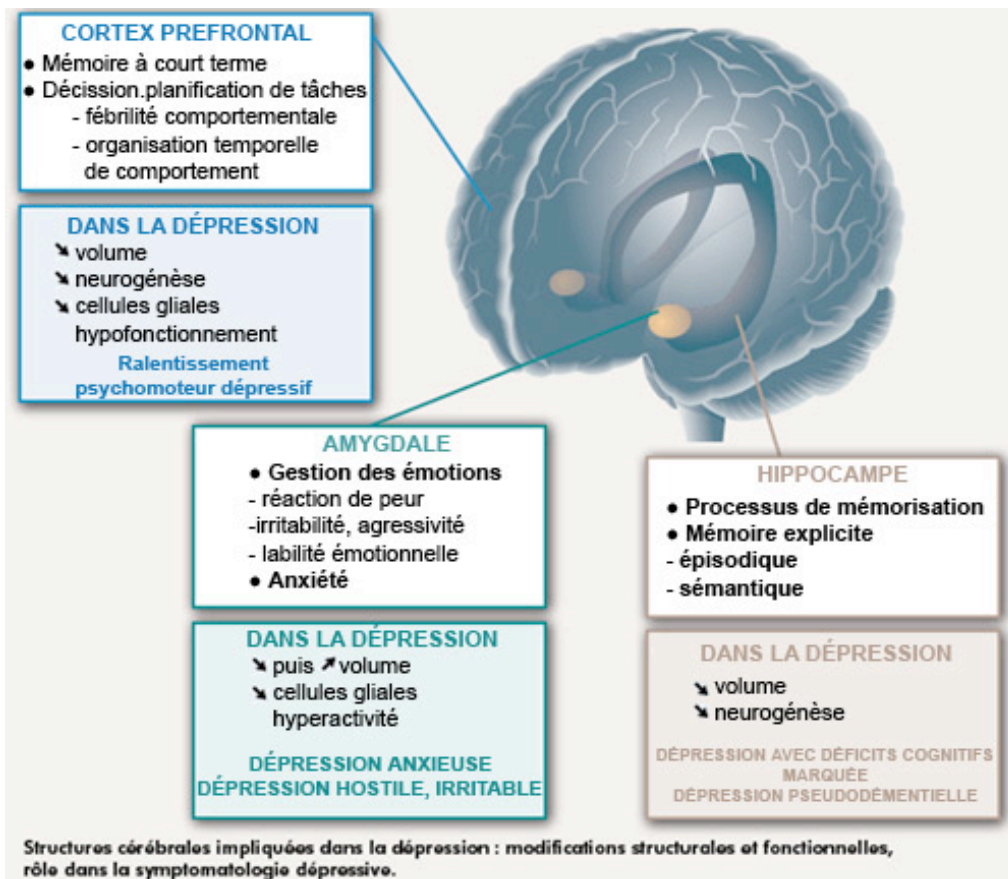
CORTEX PREFRONTAL

• Mémoire à court terme
• Décission.planification de tâches
- fébrilité comportementale
- organisation temporelle de comportement

DANS LA DÉPRESSION

↘ volume
↘ neurogénèse
↘ cellules gliales
hypofonctionnement

Ralentissement psychomoteur dépressif

AMYGDALE

• Gestion des émotions
- réaction de peur
-irritabilité, agressivité
- labilité émotionnelle
• Anxiété

DANS LA DÉPRESSION

↘ puis ↗ volume
↘ cellules gliales
hyperactivité

DÉPRESSION ANXIEUSE
DÉPRESSION HOSTILE, IRRITABLE

HIPPOCAMPE

• Processus de mémorisation
• Mémoire explicite
- épisodique
- sémantique

DANS LA DÉPRESSION

↘ volume
↘ neurogénèse

DÉPRESSION AVEC DÉFICITS COGNITIFS MARQUÉE
DÉPRESSION PSEUDODÉMENTIELLE

Structures cérébrales impliquées dans la dépression : modifications structurales et fonctionnelles, rôle dans la symptomatologie dépressive.